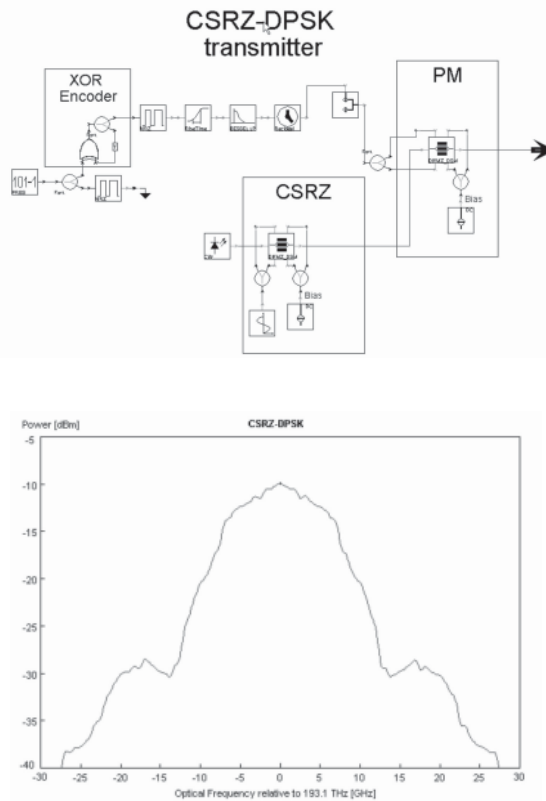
CSRZ-DPSK transmitter

XOR Encoder

PM

CSRZ

Bias

Bias

101-1

Power [dBm]

CSRZ-DPSK

-5

-10

-15

-20

-25

-30

-35

-40

-30 -25 -20 -15 -10 -5 0 5 10 15 20 25 30

Optical Frequency relative to 193.1 THz [GHz]